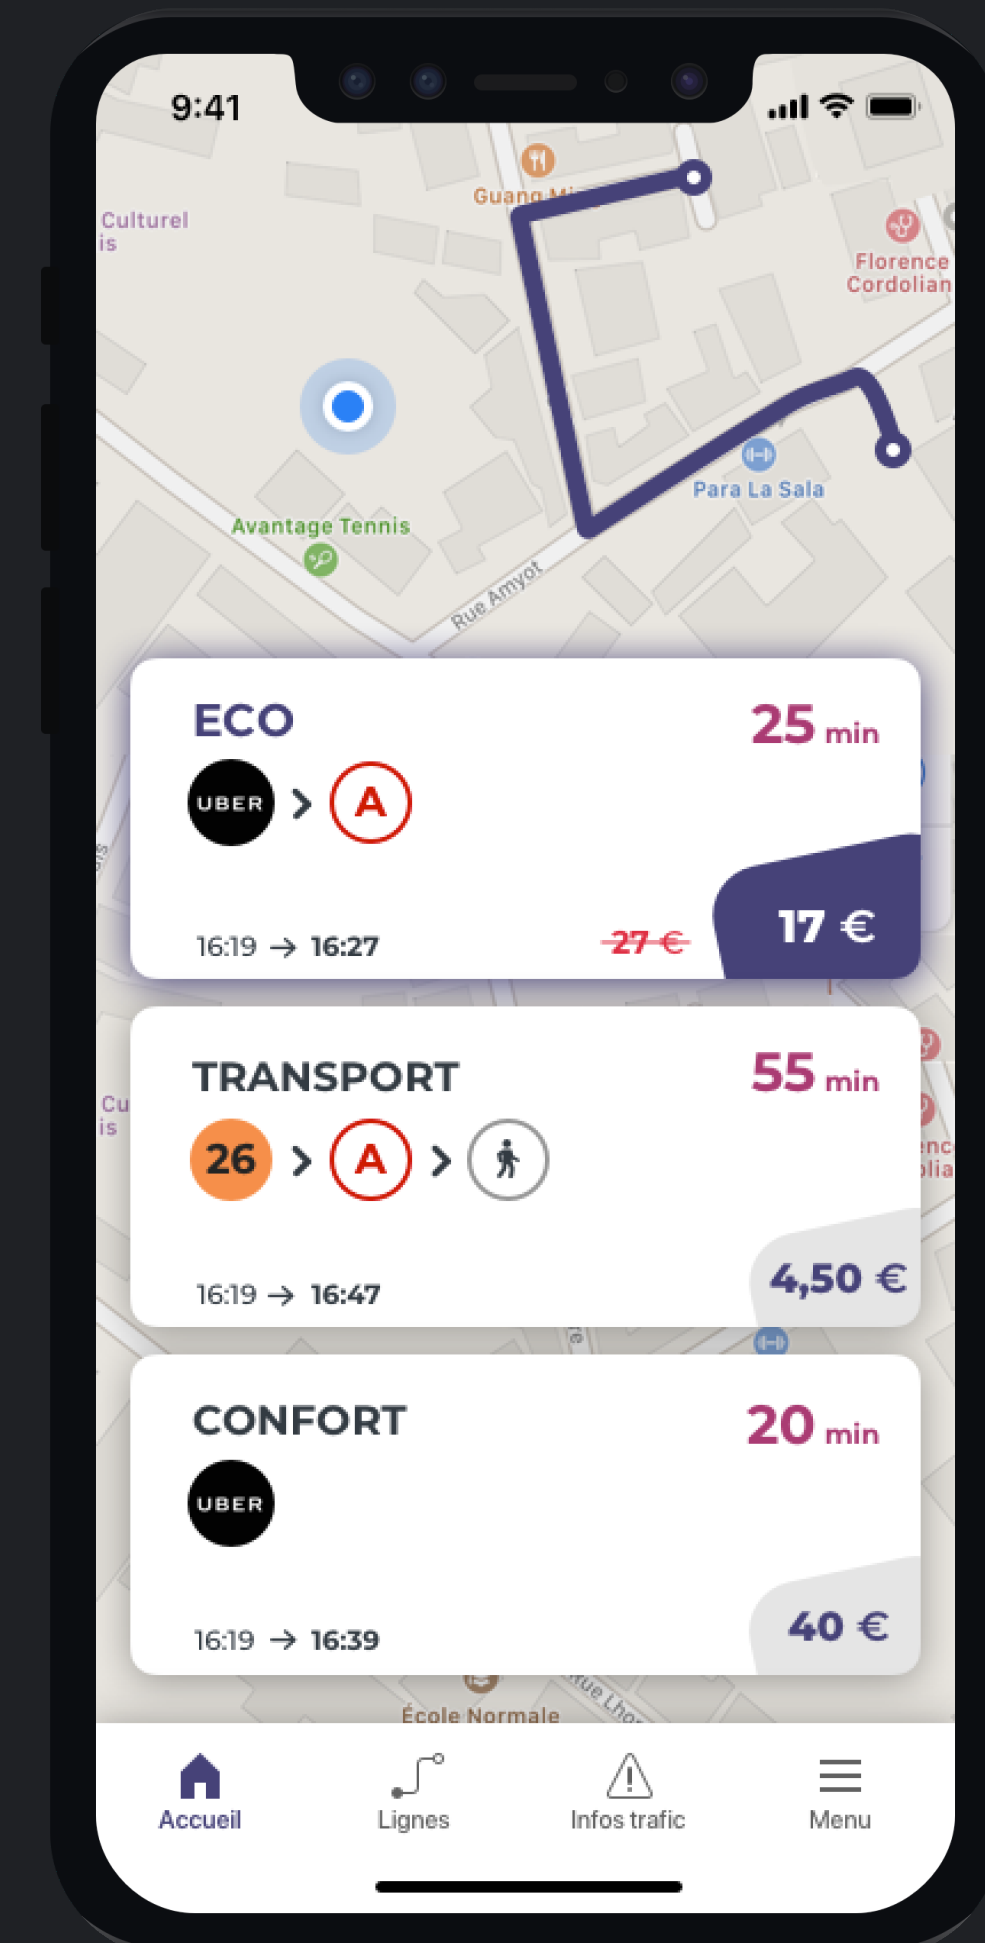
9:41

Culturel
is

Guang Mi

Florence
Cordolian

Para La Sala

Avantage Tennis

Rue Amyot

ECO
25 min
UBER > A
16:19 → 16:27
27 €
17 €

TRANSPORT
55 min
26 > A >
16:19 → 16:47
4,50 €

Cu
is

CONFORT
20 min
UBER
16:19 → 16:39
40 €

École Normale

Rue Lho

Accueil
Lignes
Infos trafic
Menu